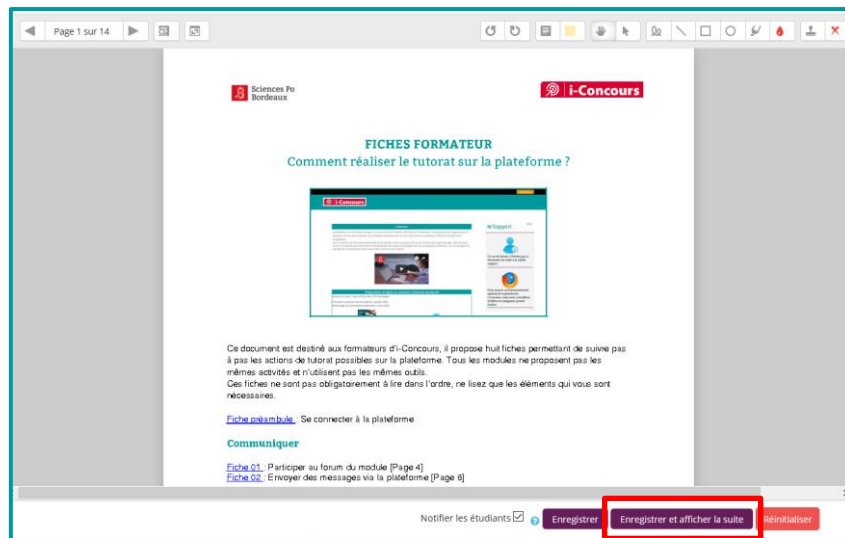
Page 1 sur 14

Sciences Po Bordeaux

i-Concours

FICHES FORMATEUR
Comment réaliser le tutorat sur la plateforme ?

i-Concours

Support

Ce document est destiné aux formateurs d'i-Concours, il propose huit fiches permettant de suivre pas à pas les actions de tutorat possibles sur la plateforme. Tous les modules ne proposent pas les mêmes activités et n'utilisent pas les mêmes outils.
Ces fiches ne sont pas obligatoirement à lire dans l'ordre, ne lisez que les éléments qui vous sont nécessaires.

Fiche préambule : Se connecter à la plateforme

Communiquer

Fiche 01 : Participer au forum du module [Page 4]
Fiche 02 : Envoyer des messages via la plateforme [Page 6]

Notifier les étudiants ☑ ? Enregistrer Enregistrer et afficher la suite Réinitialiser